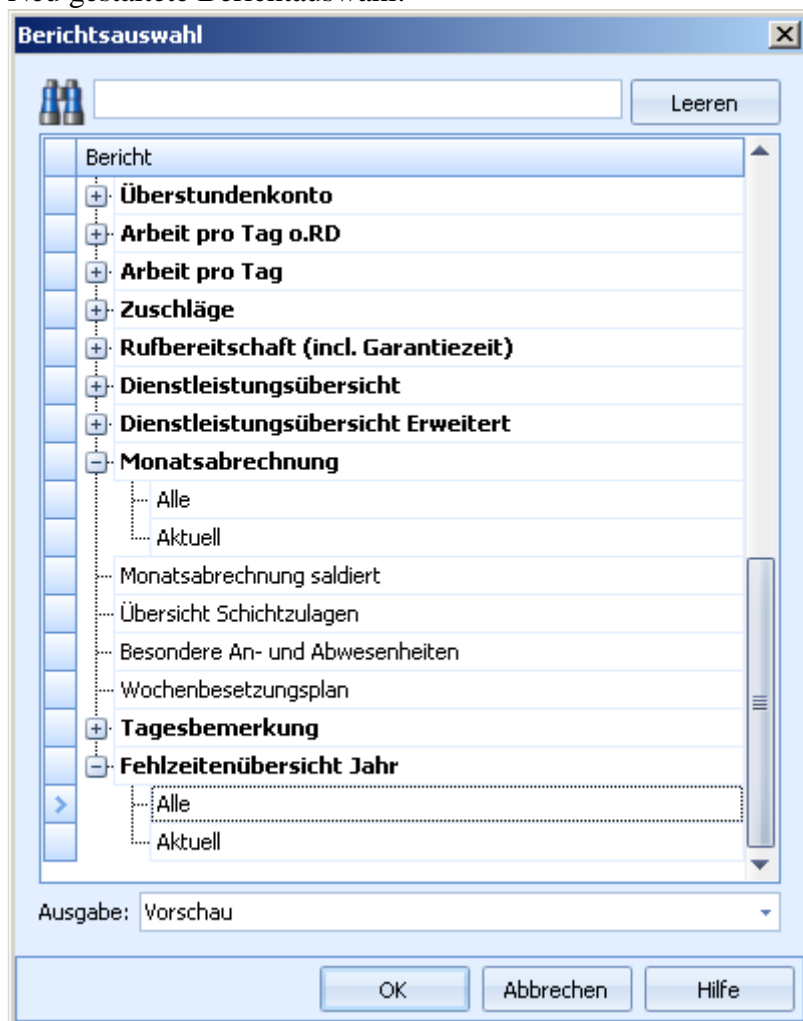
Neu gestaltete Berichtauswahl:

Berichtsauswahl

Leeren

Bericht

Überstundenkonto
Arbeit pro Tag o.RD
Arbeit pro Tag
Zuschläge
Rufbereitschaft (incl. Garantiezeit)
Dienstleistungsübersicht
Dienstleistungsübersicht Erweitert
Monatsabrechnung
Alle
Aktuell
Monatsabrechnung saldiert
Übersicht Schichtzulagen
Besondere An- und Abwesenheiten
Wochenbesetzungsplan
Tagesbemerkung
Fehlzeitenübersicht Jahr
Alle
Aktuell

Ausgabe: Vorschau

OK
Abbrechen
Hilfe